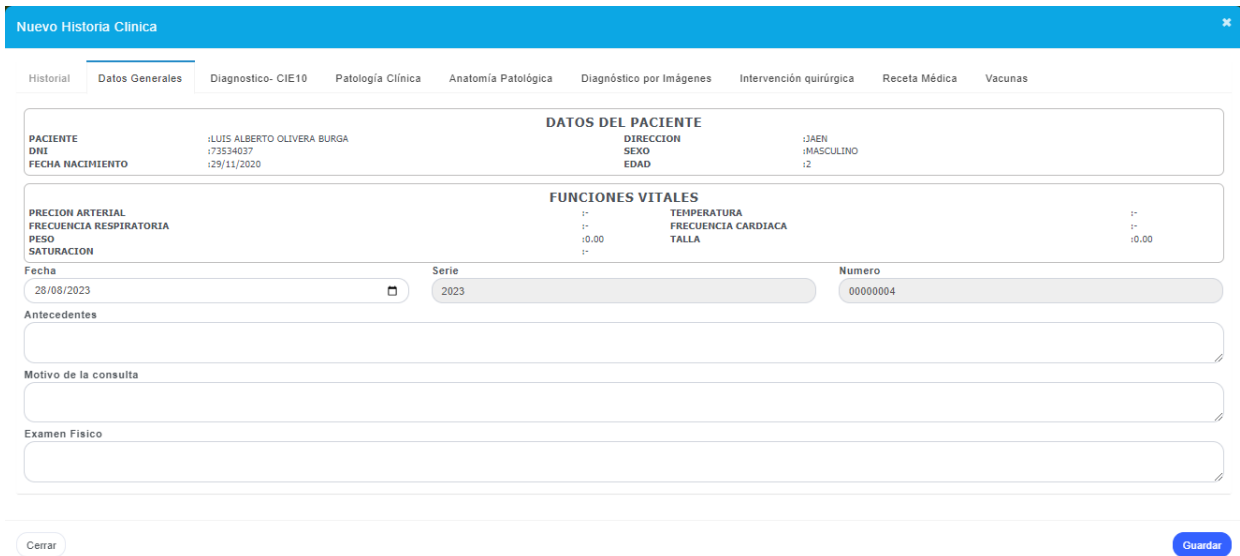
Nuevo Historia Clinica

Historial | Datos Generales | Diagnostico- CIE10 | Patología Clínica | Anatomía Patológica | Diagnóstico por Imágenes | Intervención quirúrgica | Receta Médica | Vacunas

DATOS DEL PACIENTE

| | | | |
|---|---|---|---|
| PACIENTE | :LUIS ALBERTO OLIVERA BURGA | DIRECCION | :JAEN |
| DNI | :73534037 | SEXO | :MASCULINO |
| FECHA NACIMIENTO | :29/11/2020 | EDAD | :2 |

FUNCIONES VITALES

| | | | |
|---|---|---|---|
| PRECION ARTERIAL | :- | TEMPERATURA | :- |
| FRECUENCIA RESPIRATORIA | :- | FRECUENCIA CARDIACA | :- |
| PESO | :0.00 | TALLA | :0.00 |
| SATURACION | :- | | |

Fecha
28/08/2023

Serie
2023

Numero
00000004

Antecedentes

Motivo de la consulta

Examen Fisico

Cerrar

Guardar